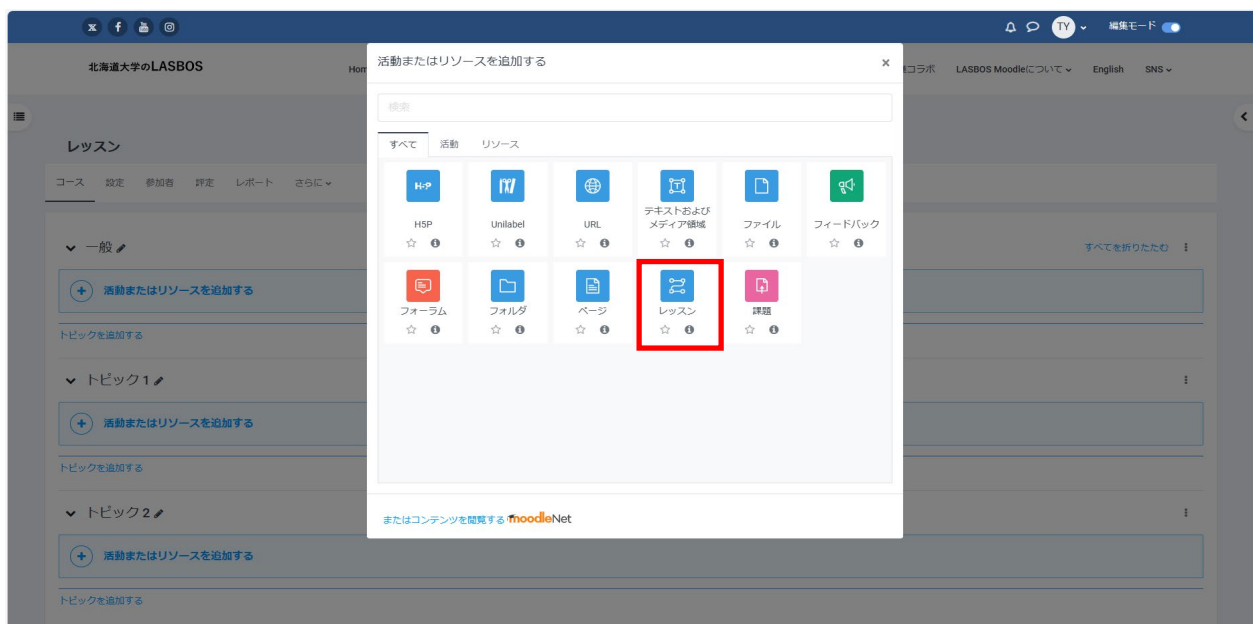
TY 編集モード

北海道大学のLASBOS Hom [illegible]コラボ LASBOS Moodleについて English SNS

レッスン

コース 設定 参加者 評定 レポート さらに

一般

活動またはリソースを追加する

トピックを追加する

トピック1

活動またはリソースを追加する

トピックを追加する

トピック2

活動またはリソースを追加する

トピックを追加する

すべてを折りたたむ

活動またはリソースを追加する

検索

すべて 活動 リソース

H5P
Unilabel
URL
テキストおよびメディア領域
ファイル
フィードバック
フォーラム
フォルダ
ページ
レッスン
課題

またはコンテンツを閲覧する moodleNet